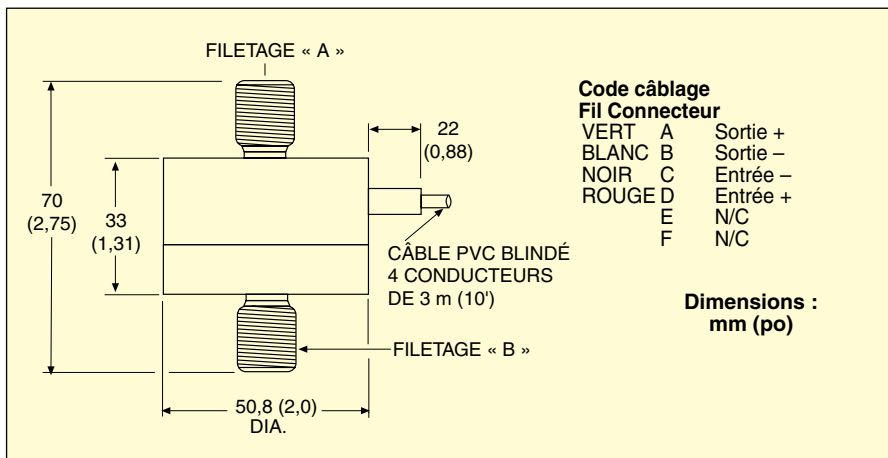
FILETAGE « A »

70 (2,75)

33 (1,31)

22 (0,88)

CÂBLE PVC BLINDÉ 4 CONDUCTEURS DE 3 m (10')

FILETAGE « B »

50,8 (2,0) DIA.

**Code câblage**
**Fil Connecteur**

| Fil | Connecteur | |
|---|---|---|
| VERT | A | Sortie + |
| BLANC | B | Sortie – |
| NOIR | C | Entrée – |
| ROUGE | D | Entrée + |
| | E | N/C |
| | F | N/C |

**Dimensions : mm (po)**